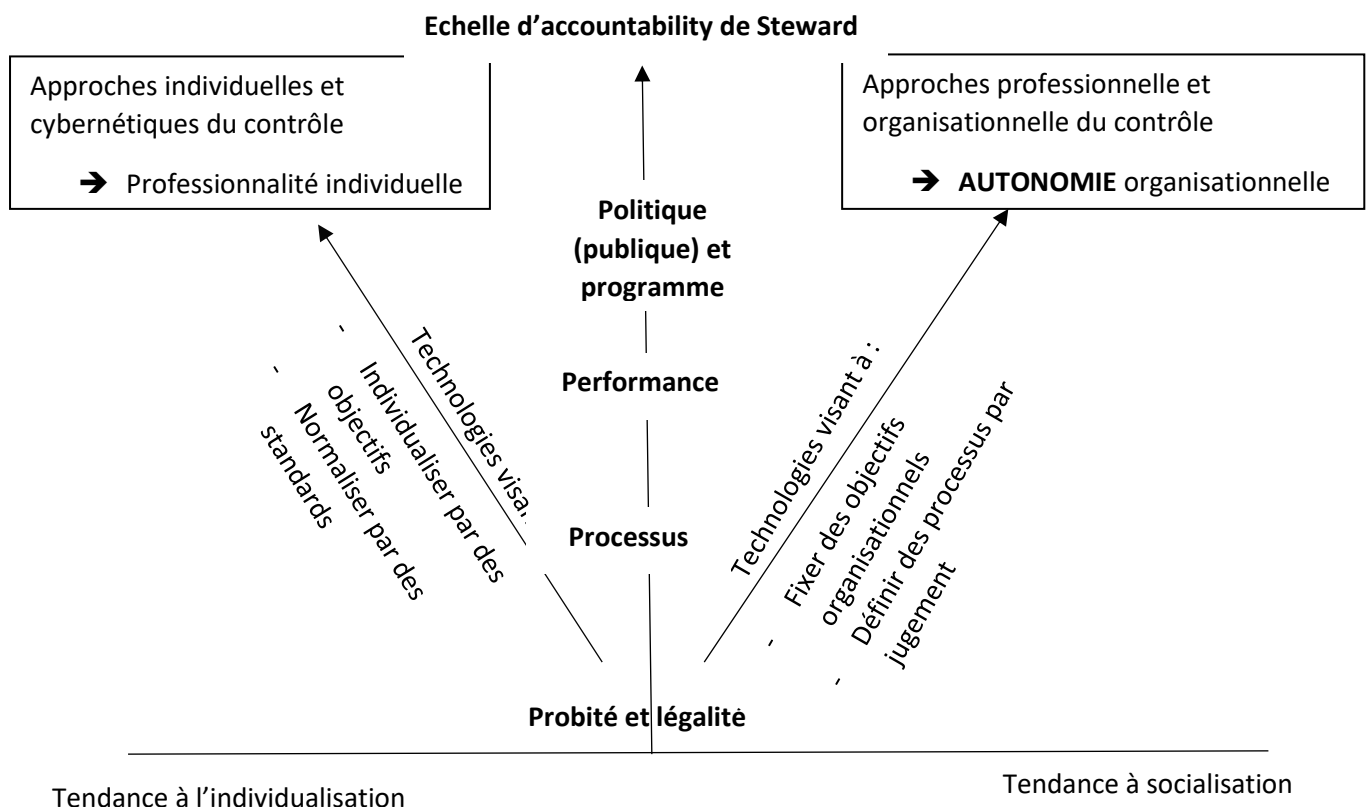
Echelle d'accountability de Steward

Approches individuelles et cybernétiques du contrôle

➔ Professionnalité individuelle

Approches professionnelle et organisationnelle du contrôle

➔ **AUTONOMIE** organisationnelle

**Politique (publique) et programme**

**Performance**

**Processus**

**Probité et légalité**

Technologies visan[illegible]
- Individualiser par des objectifs
- Normaliser par des standards

Technologies visant à :
- Fixer des objectifs organisationnels
- Définir des processus par jugement

Tendance à l'individualisation

Tendance à socialisation